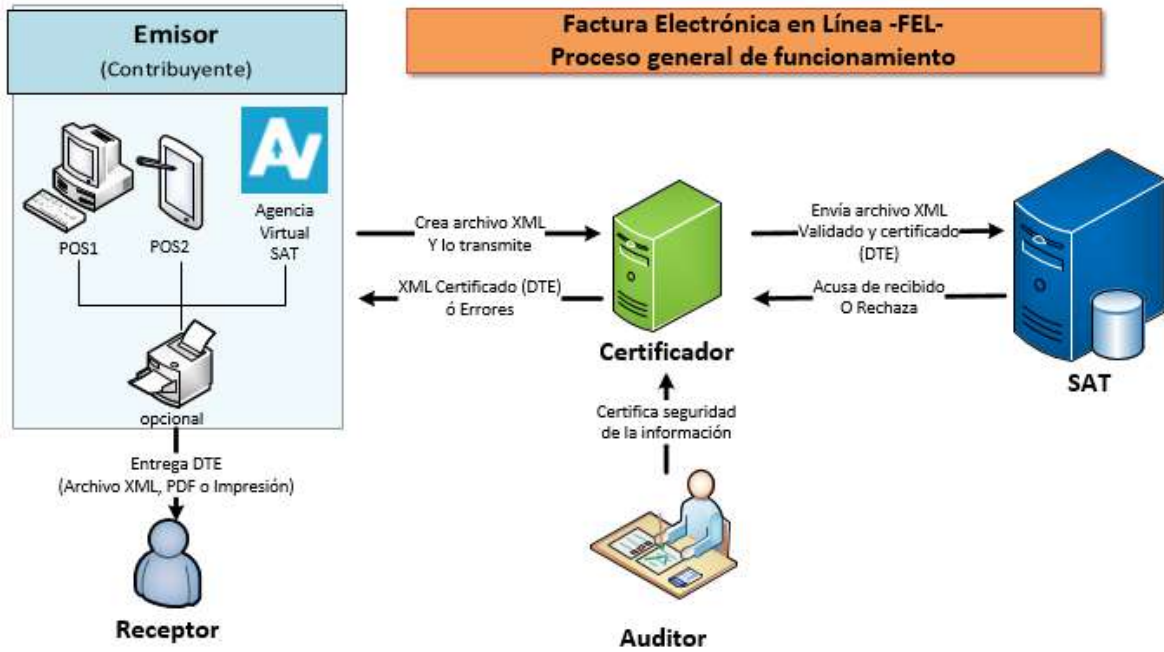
Emisor
(Contribuyente)

Factura Electrónica en Línea -FEL-
Proceso general de funcionamiento

POS1

POS2

AV

Agencia Virtual SAT

opcional

Crea archivo XML Y lo transmite

XML Certificado (DTE) ó Errores

Certificador

Envía archivo XML Validado y certificado (DTE)

Acusa de recibido O Rechaza

SAT

Certifica seguridad de la información

Entrega DTE (Archivo XML, PDF o Impresión)

Receptor

Auditor